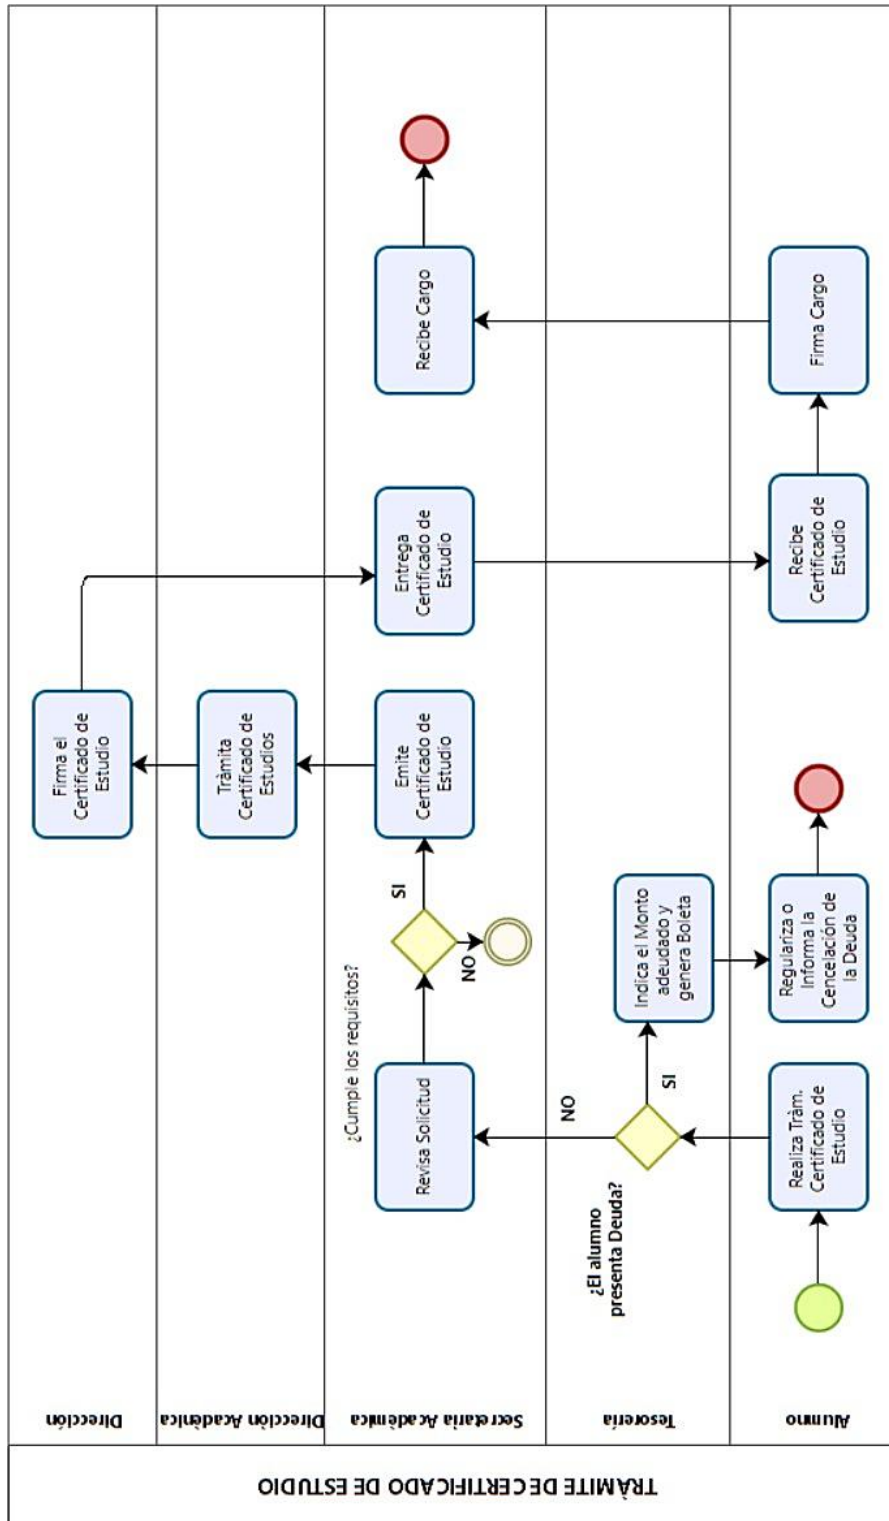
TRÁMITE DE CERTIFICADO DE ESTUDIO

Alumno

Tesorería

Secretaría Académica

Dirección Académica

Dirección

Realiza Trám. Certificado de Estudio

¿El alumno presenta Deuda?

SI

NO

Indica el Monto adeudado y genera Boleta

Regulariza o Informa la Cencelación de la Deuda

Revisa Solicitud

¿Cumple los requisitos?

NO

SI

Emite Certificado de Estudio

Trámita Certificado de Estudios

Firma el Certificado de Estudio

Entrega Certificado de Estudio

Recibe Certificado de Estudio

Firma Cargo

Recibe Cargo